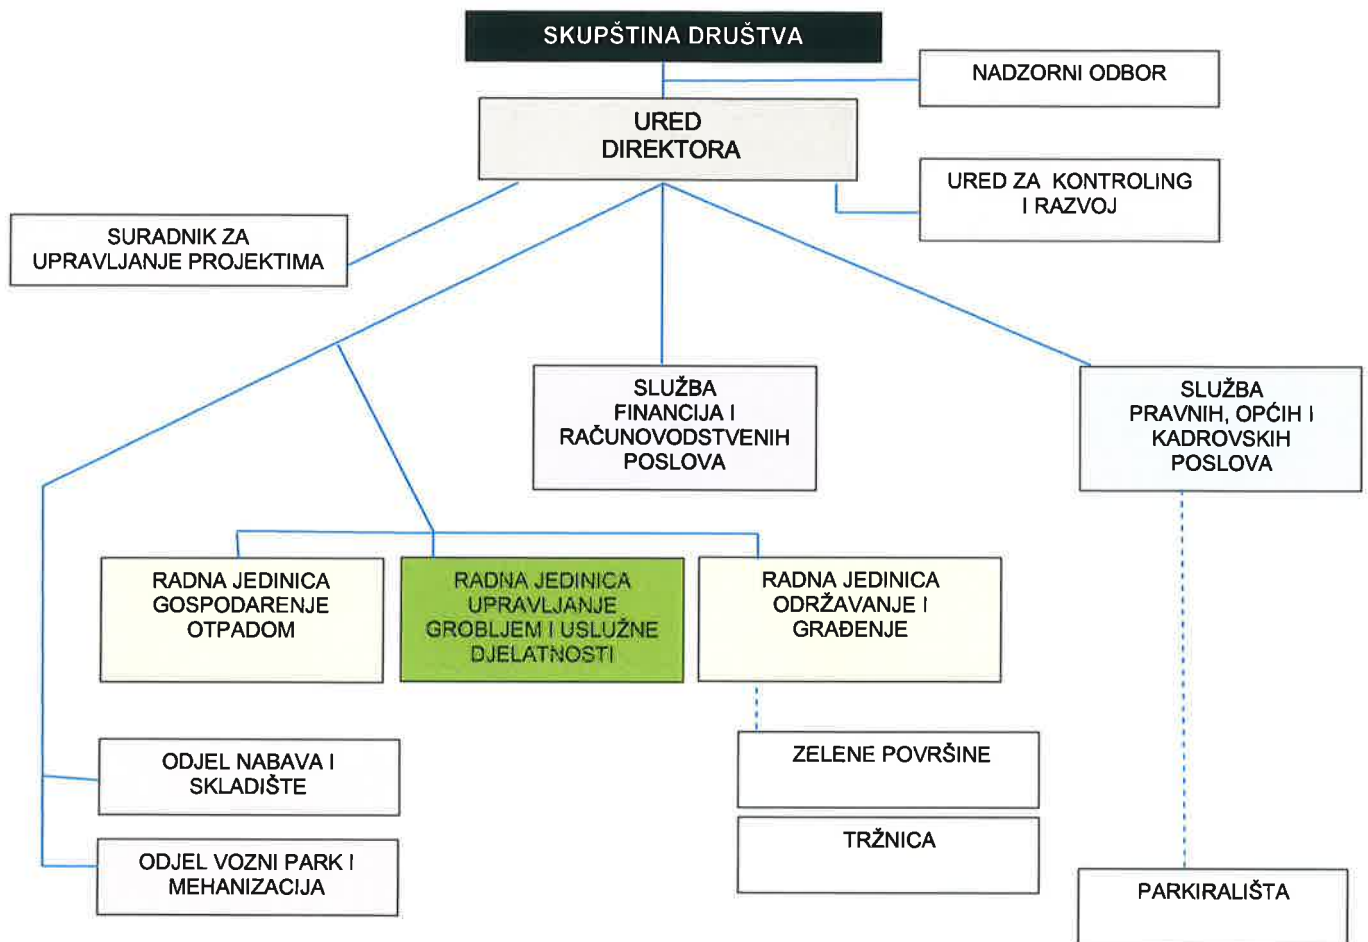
SKUPŠTINA DRUŠTVA

NADZORNI ODBOR

URED DIREKTORA

URED ZA KONTROLING I RAZVOJ

SURADNIK ZA UPRAVLJANJE PROJEKTIMA

SLUŽBA FINANCIJA I RAČUNOVODSTVENIH POSLOVA

SLUŽBA PRAVNIH, OPĆIH I KADROVSKIH POSLOVA

RADNA JEDINICA GOSPODARENJE OTPADOM

RADNA JEDINICA UPRAVLJANJE GROBLJEM I USLUŽNE DJELATNOSTI

RADNA JEDINICA ODRŽAVANJE I GRAĐENJE

ODJEL NABAVA I SKLADIŠTE

ZELENE POVRŠINE

ODJEL VOZNI PARK I MEHANIZACIJA

TRŽNICA

PARKIRALIŠTA